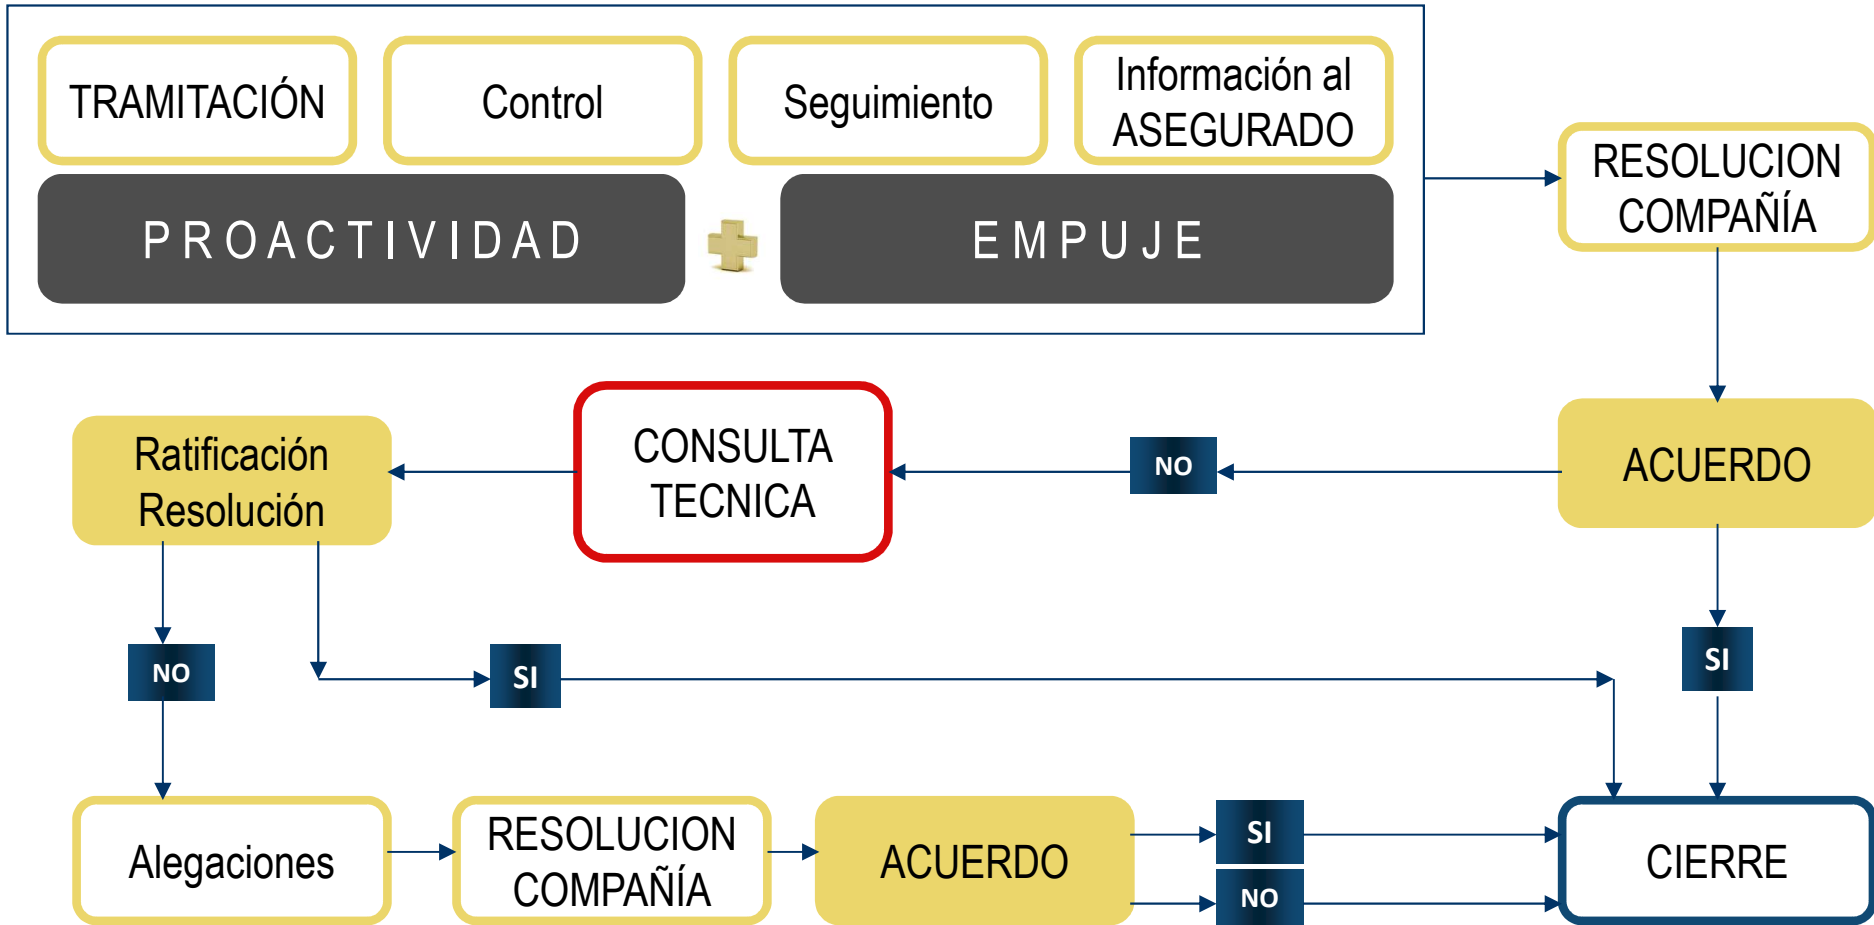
TRAMITACIÓN

Control

Seguimiento

Información al ASEGURADO

PROACTIVIDAD

EMPUJE

RESOLUCION COMPAÑÍA

ACUERDO

NO

CONSULTA TECNICA

Ratificación Resolución

SI

NO

SI

Alegaciones

RESOLUCION COMPAÑÍA

ACUERDO

SI

NO

CIERRE